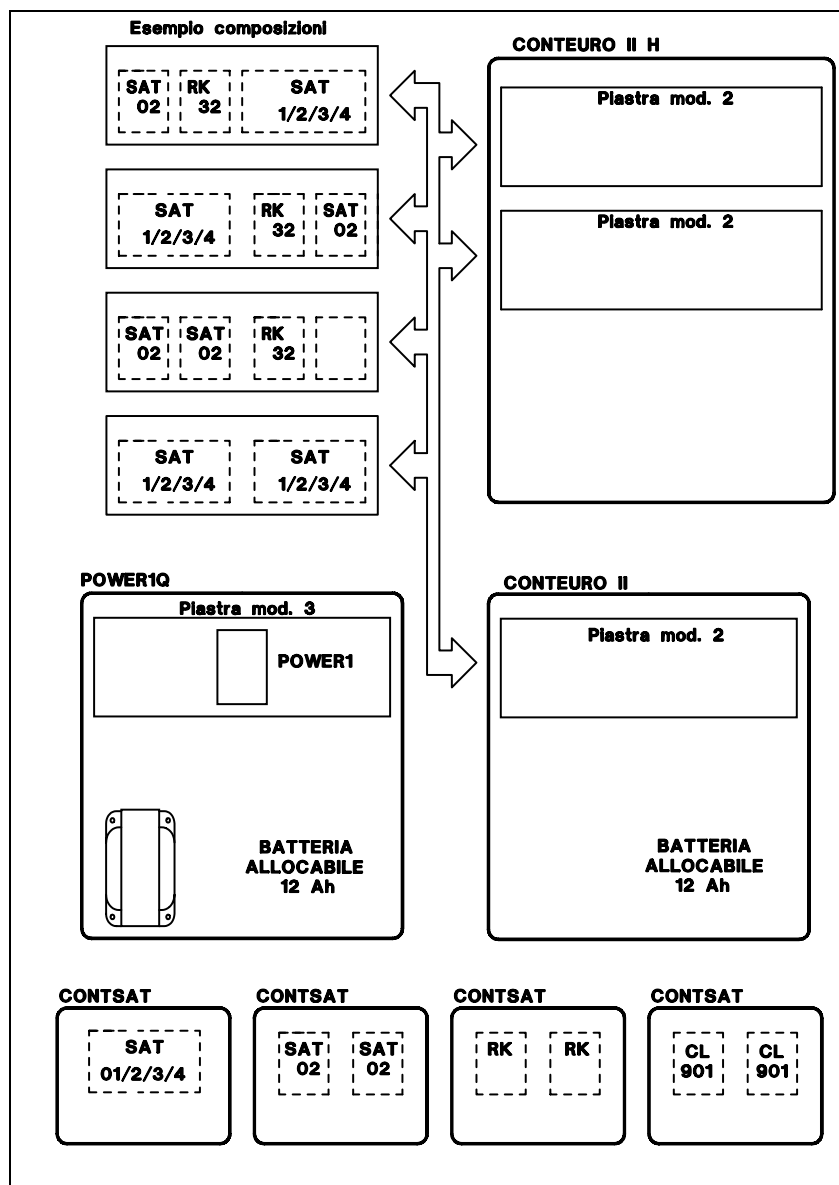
Esempio composizioni

SAT 02 RK 32 SAT 1/2/3/4

SAT 1/2/3/4 RK 32 SAT 02

SAT 02 SAT 02 RK 32

SAT 1/2/3/4 SAT 1/2/3/4

CONTEURO II H

Piastra mod. 2

Piastra mod. 2

POWER1Q

Piastra mod. 3

POWER1

BATTERIA ALLOCABILE 12 Ah

CONTEURO II

Piastra mod. 2

BATTERIA ALLOCABILE 12 Ah

CONTSAT

SAT 01/2/3/4

CONTSAT

SAT 02 SAT 02

CONTSAT

RK RK

CONTSAT

CL 901 CL 901